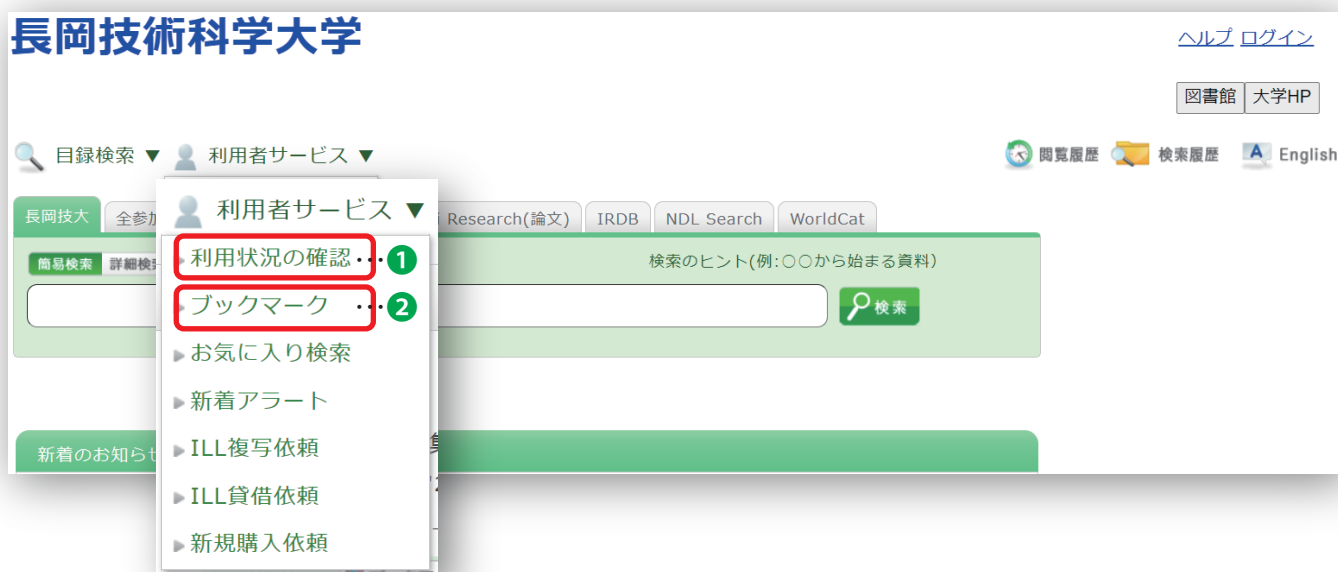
長岡技術科学大学

ヘルプ ログイン

図書館 大学HP

目録検索 ▼ 利用者サービス ▼

閲覧履歴 検索履歴 English

長岡技大 全参加 i Research(論文) IRDB NDL Search WorldCat

簡易検索 詳細検索

検索のヒント(例:○○から始まる資料)

検索

利用者サービス ▼

利用状況の確認 ･･❶

ブックマーク ･･❷

お気に入り検索

新着アラート

ILL複写依頼

ILL貸借依頼

新規購入依頼

新着のお知らせ